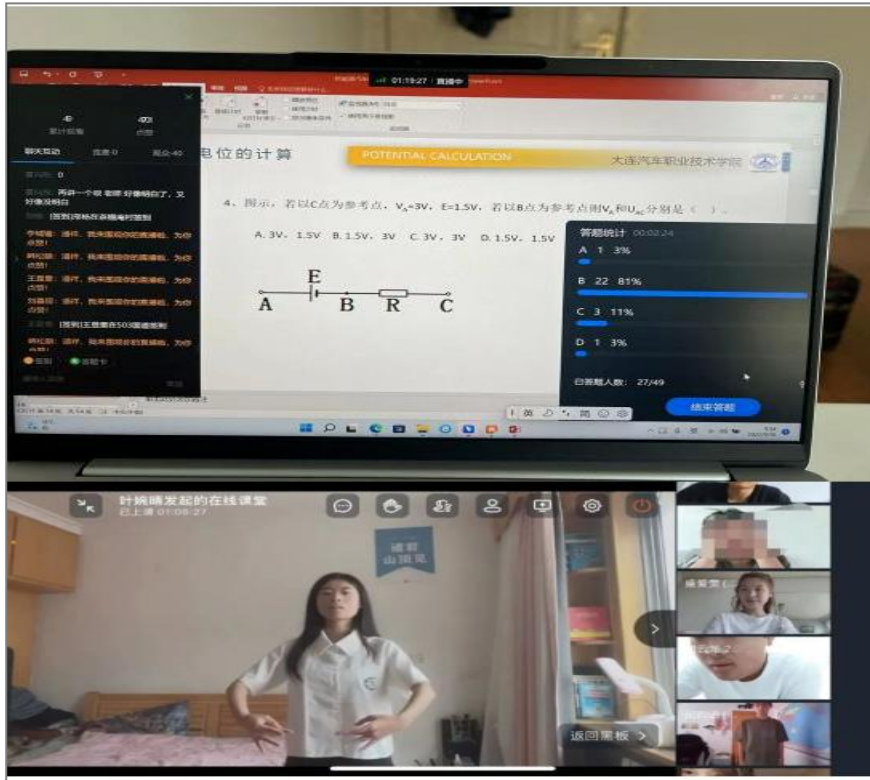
01:19:27 | 直播中

40
累计观看

403
点赞

聊天互动 签到:0 观众:40

再讲一个吧 老师 好像明白了，又好像没明白

[图片]李杨在直播间签到

点赞!

点赞!

点赞!

点赞!

[图片]王恩喜在503直播签到

点赞!

点赞 答题卡

电位的计算

POTENTIAL CALCULATION

大连汽车职业技术学院

4、图示，若以C点为参考点，$V_A$=3V，E=1.5V，若以B点为参考点则$V_A$和$U_{AC}$分别是（ ）。

A. 3V，1.5V B. 1.5V，3V C. 3V，3V D. 1.5V，1.5V

E

A B R C

答题统计 00:02:24

A 1 3%

B 22 81%

C 3 11%

D 1 3%

已答题人数：27/49

结束答题

叶婉晴发起的在线课堂

已上课 01:08:27

返回黑板